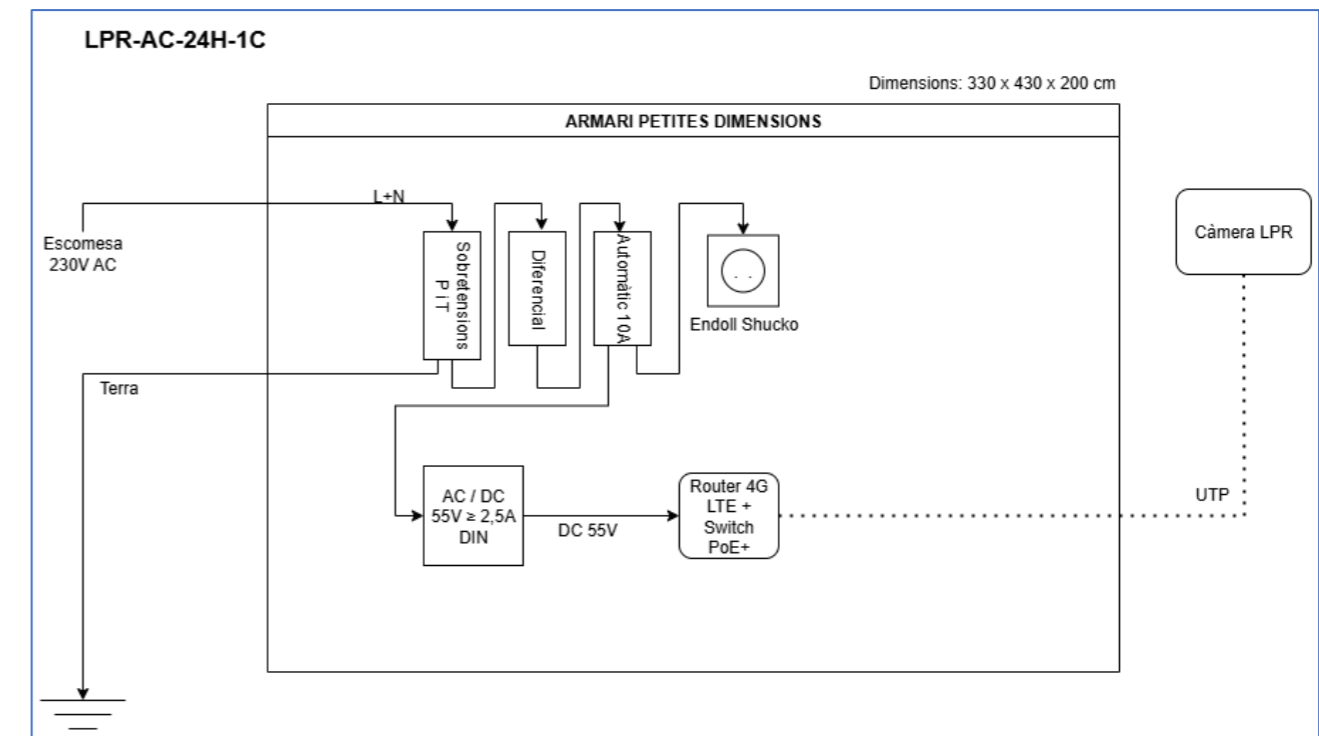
LPR-AC-24H-1C

Dimensions: 330 x 430 x 200 cm

ARMARI PETITES DIMENSIONS

L+N

Escomesa 230V AC

Sobretensions P i T

Diferencial

Automàtic 10A

Endoll Shucko

Càmera LPR

Terra

AC / DC 55V ≥ 2,5A DIN

DC 55V

Router 4G LTE + Switch PoE+

UTP